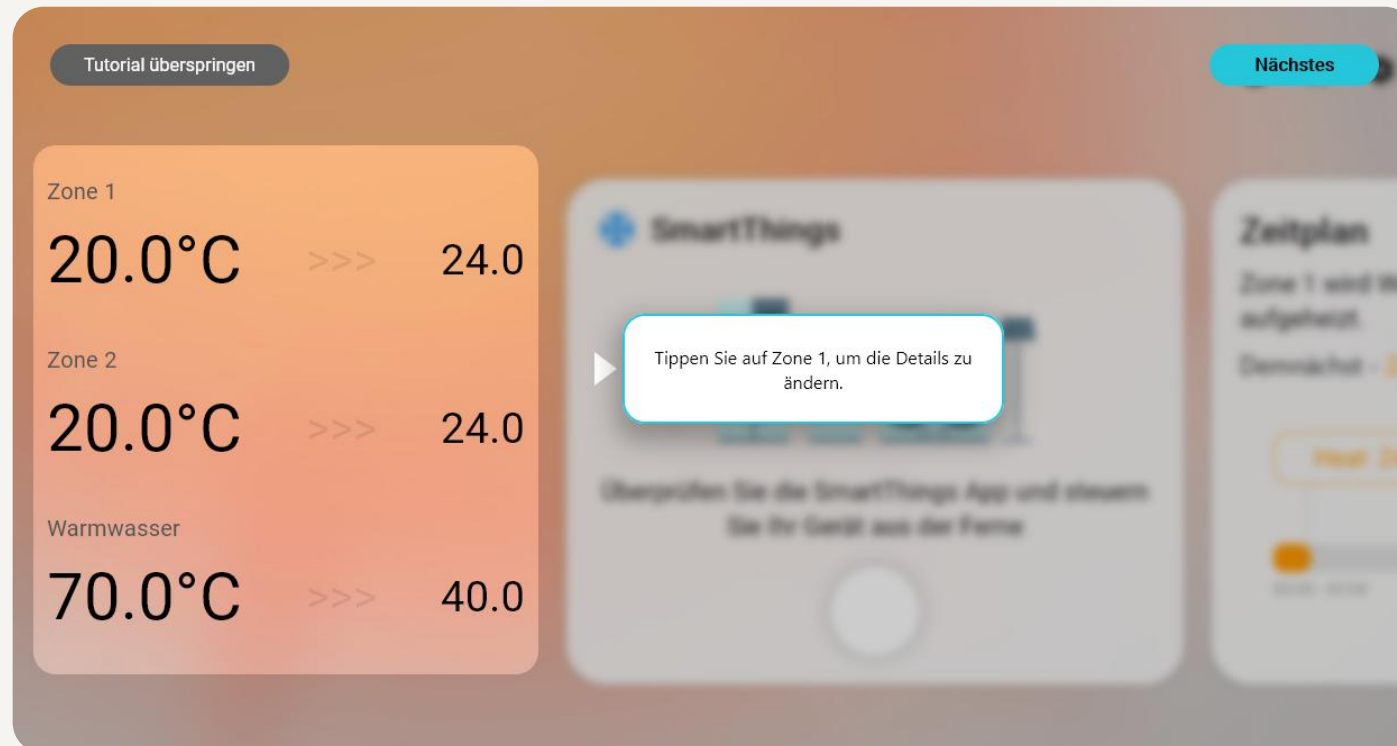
Tutorial überspringen

Nächstes

Zone 1

20.0°C >>> 24.0

Zone 2

20.0°C >>> 24.0

Warmwasser

70.0°C >>> 40.0

SmartThings

Tippen Sie auf Zone 1, um die Details zu ändern.

Überprüfen Sie die SmartThings App und steuern Sie Ihr Gerät aus der Ferne

Zeitplan

Zone 1 wird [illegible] aufgeheizt.

Demnächst - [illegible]

Heat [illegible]